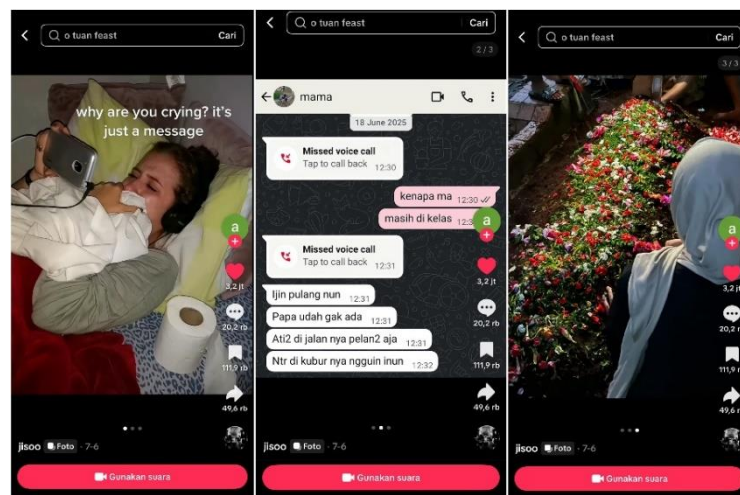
o tuan feast
Cari

why are you crying? it's just a message

a
3,2 jt
20,2 rb
111,9 rb
49,6 rb

jisoo Foto · 7-6
Gunakan suara

o tuan feast
Cari
2/3

mama
18 June 2025
Missed voice call
Tap to call back 12:30
kenapa ma 12:30
masih di kelas 12:3
Missed voice call
Tap to call back 12:31
Ijin pulang nun 12:31
Papa udah gak ada 12:31
Ati2 di jalan nya pelan2 aja 12:31
Ntr di kubur nya ngguin inun 12:32

a
3,2 jt
20,2 rb
111,9 rb
49,6 rb

jisoo Foto · 7-6
Gunakan suara

o tuan feast
Cari
3/3

a
3,2 jt
20,2 rb
111,9 rb
49,6 rb

jisoo Foto · 7-6
Gunakan suara